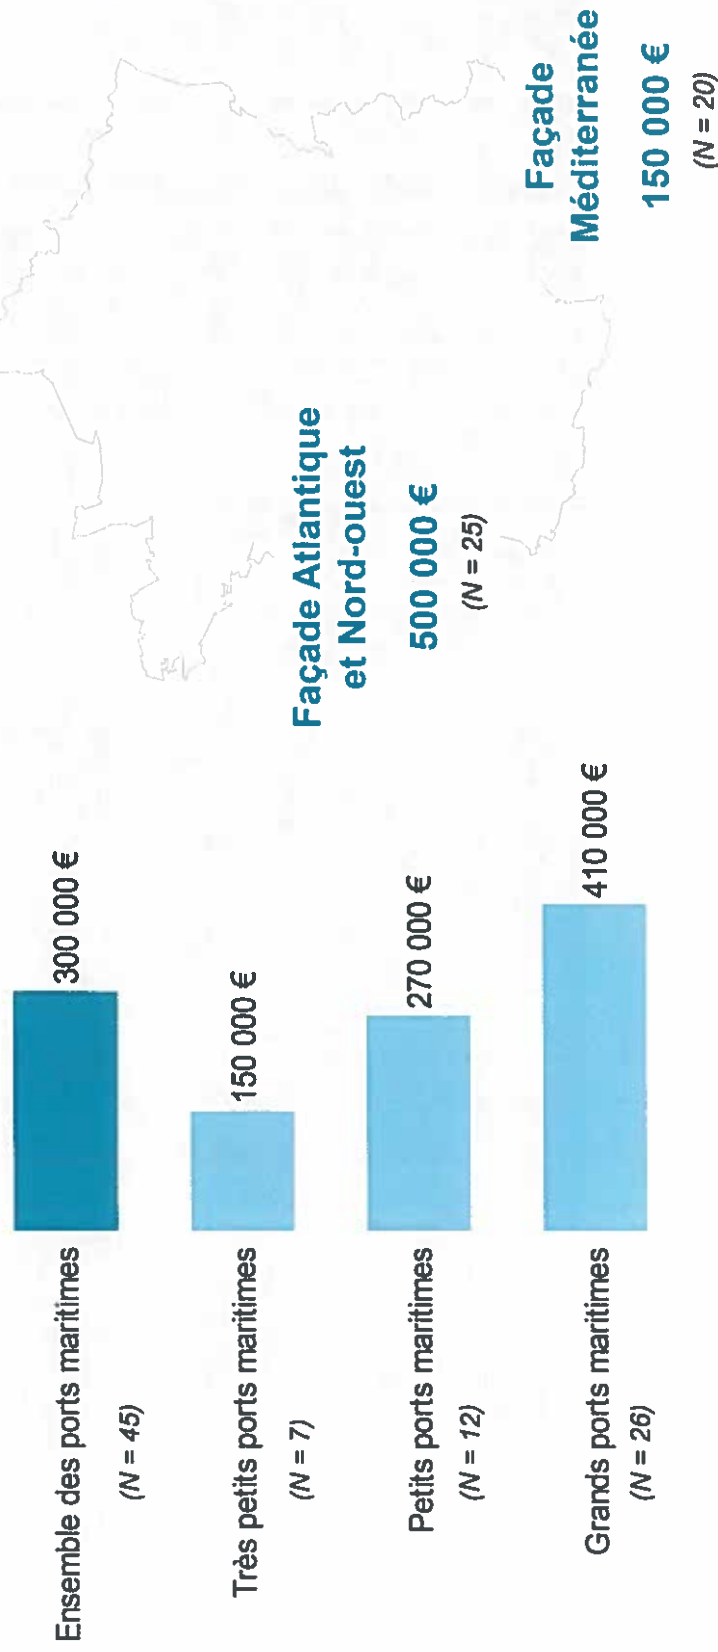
Ensemble des ports maritimes
(N = 45)
300 000 €

Très petits ports maritimes
(N = 7)
150 000 €

Petits ports maritimes
(N = 12)
270 000 €

Grands ports maritimes
(N = 26)
410 000 €

Façade Atlantique et Nord-ouest
500 000 €
(N = 25)

Façade Méditerranée
150 000 €
(N = 20)